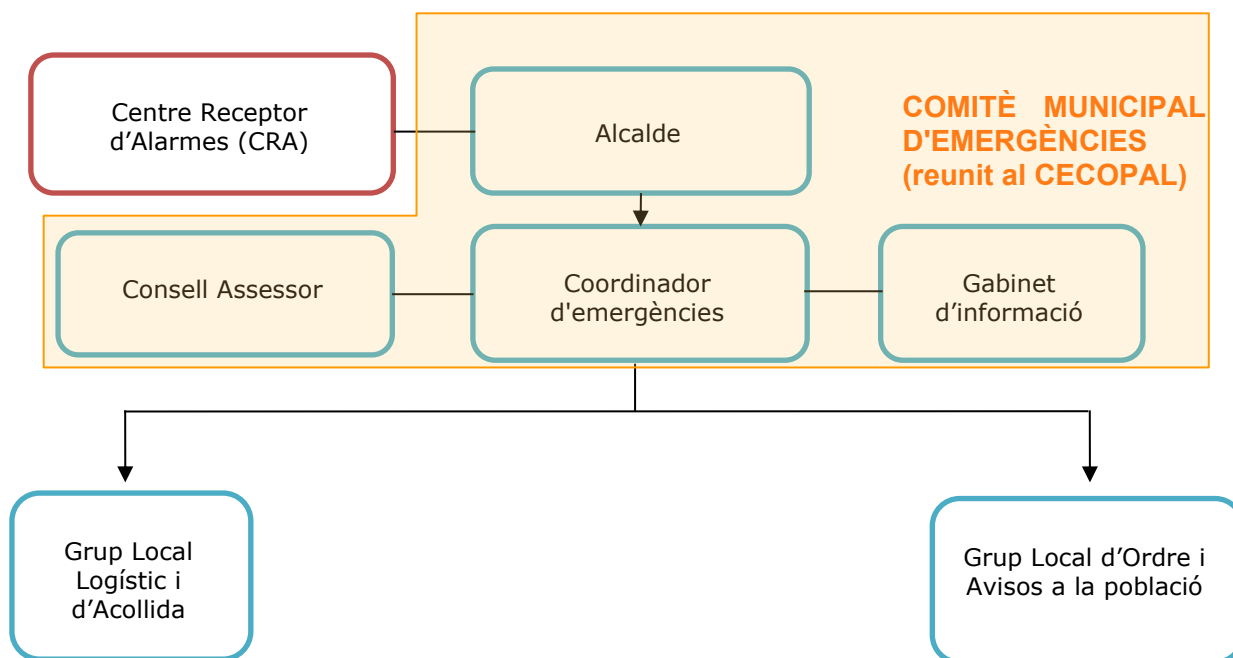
Centre Receptor d’Alarmes (CRA)

Alcalde

COMITÈ MUNICIPAL D'EMERGÈNCIES (reunit al CECOPAL)

Consell Assessor

Coordinador d'emergències

Gabinet d’informació

Grup Local Logístic i d’Acollida

Grup Local d’Ordre i Avisos a la població